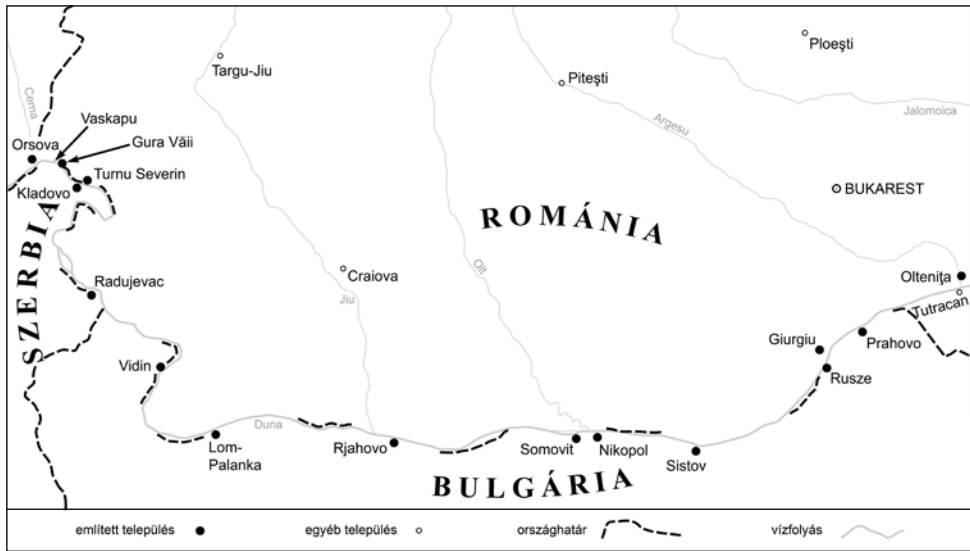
Targu-Jiu
Ploeşti
Piteşti
Cerna
Argeşu
Jalomoica
Orsova
Vaskapu
Gura Văii
Turnu Severin
Kladovo
BUKAREST
ROMÁNIA
SZERBIA
Radujevac
Craiova
Olt
Jiu
Olteniţa
Tutracan
Giurgiu
Prahovo
Rusze
Vidin
Duna
Lom-Palanka
Rjahovo
Somovit
Nikopol
Sistov
BULGÁRIA

említett település
egyéb település
országhatár
vízfolyás